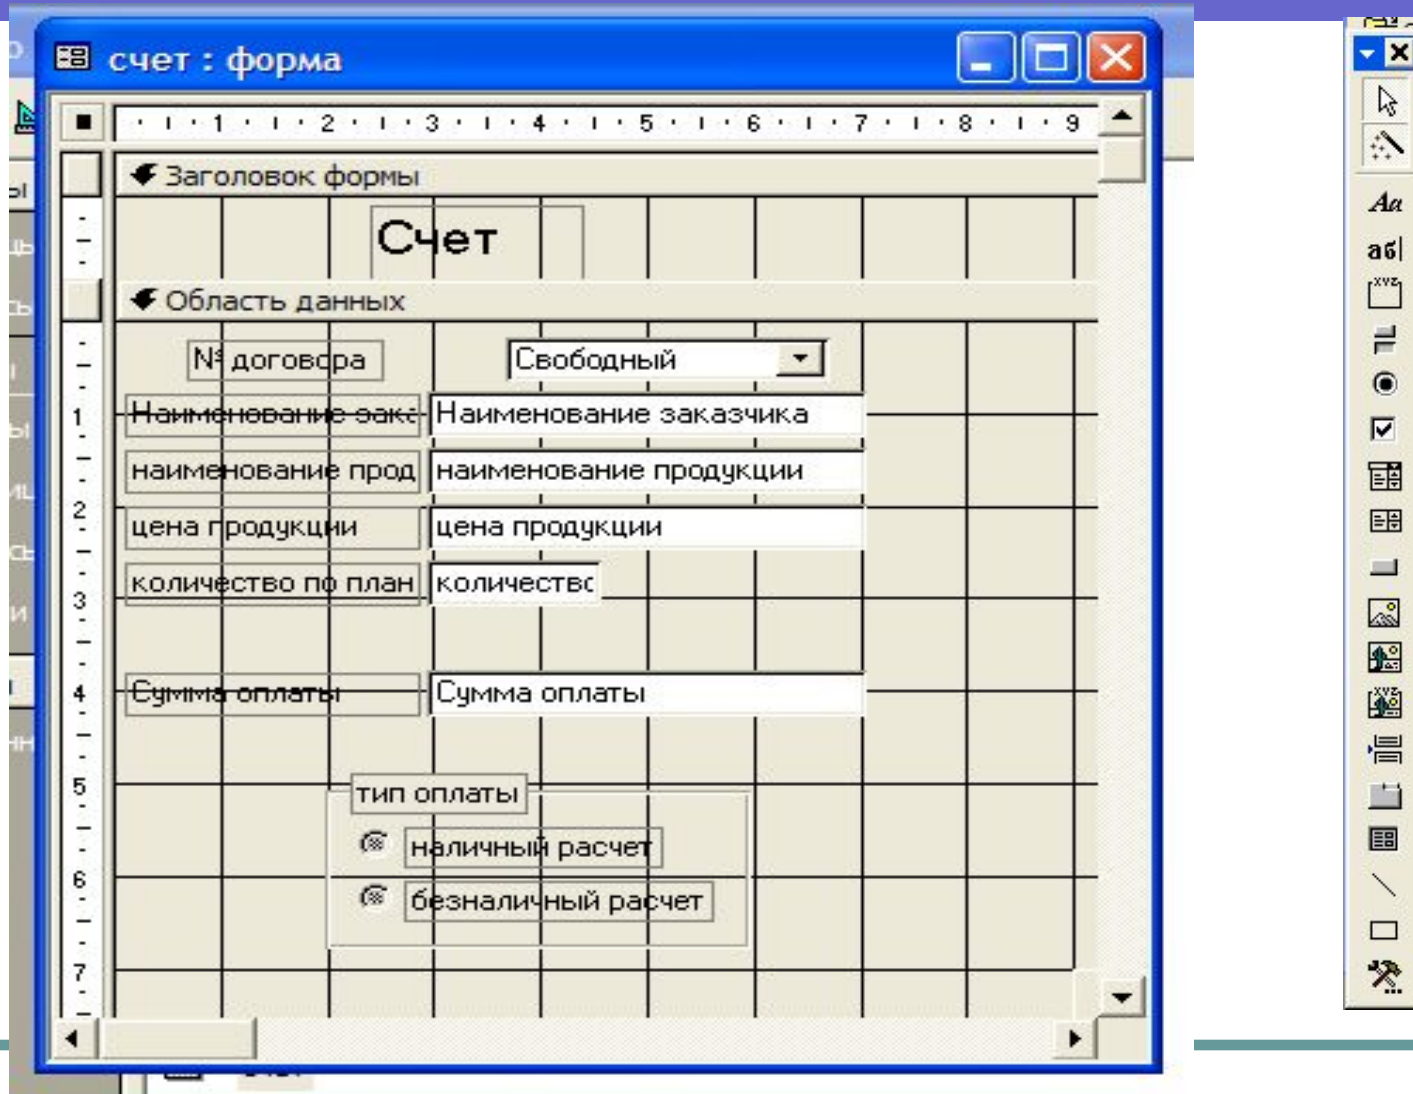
счет : форма

1 2 3 4 5 6 7 8 9

Заголовок формы

Счет

Область данных

№ договора

Свободный

Наименование зака

Наименование заказчика

наименование прод

наименование продукции

цена продукции

цена продукции

количество по план

количество

Сумма оплаты

Сумма оплаты

тип оплаты

наличный расчет

безналичный расчет

1 2 3 4 5 6 7

Aa

аб|